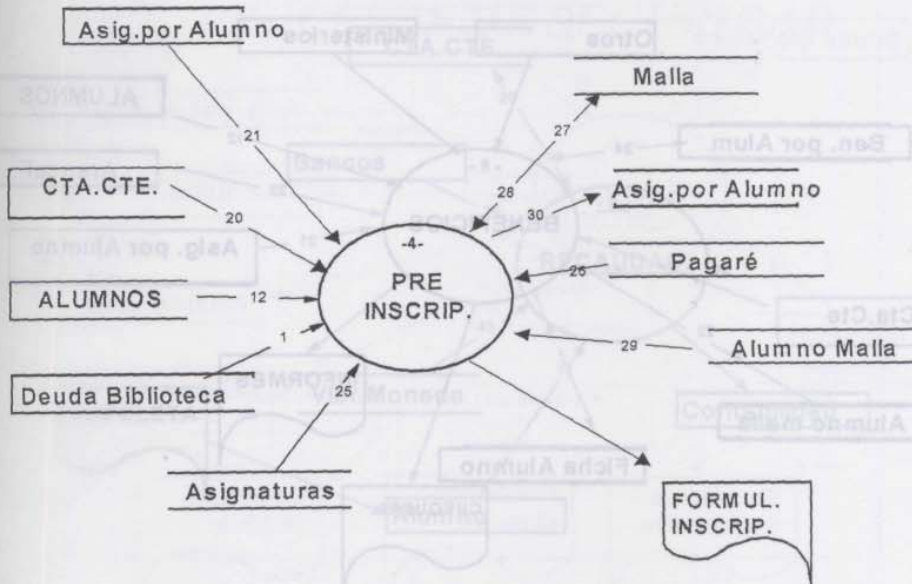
Asig.por Alumno

21

CTA.CTE.

20

ALUMNOS

12

1

Deuda Biblioteca

25

Asignaturas

-4-

PRE INSCRIP.

Malla

27

28

30

Asig.por Alumno

Pagaré

26

29

Alumno Malla

FORMUL. INSCRIP.

Ministerio

CTA.CTE.

Otros

ALUMNOS

Ben. por Alum

Bancos

BENEFICIOS

Asig. por Alumno

Cta.Cte

INFORMES

Vb.Moneda

Alumno malla

Ficha Alumno

Alumno